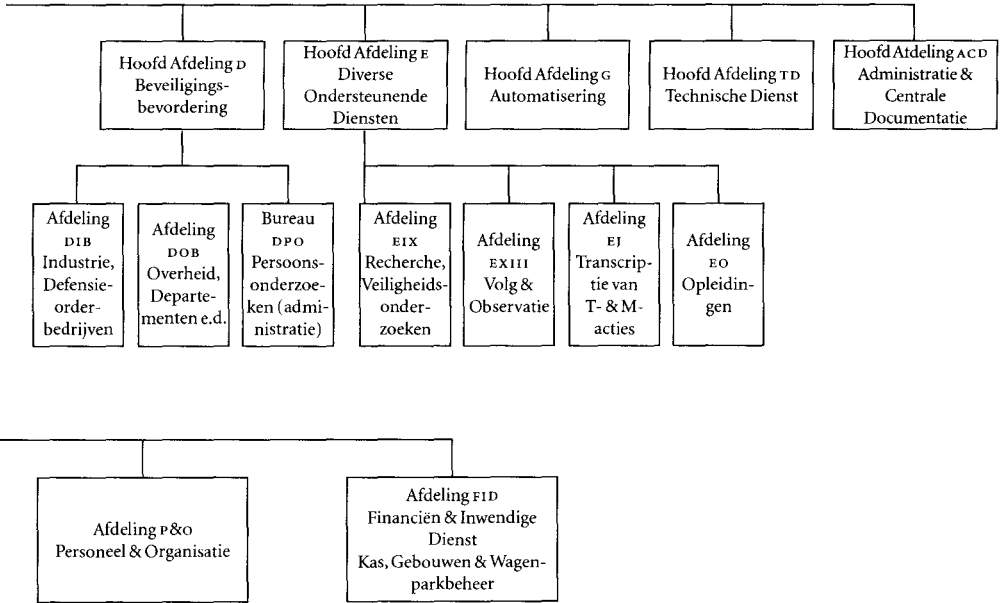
Hoofd Afdeling D
Beveiligingsbevordering

Hoofd Afdeling E
Diverse Ondersteunende Diensten

Hoofd Afdeling G
Automatisering

Hoofd Afdeling TD
Technische Dienst

Hoofd Afdeling ACD
Administratie & Centrale Documentatie

Afdeling DIB
Industrie, Defensieorderbedrijven

Afdeling DOB
Overheid, Departementen e.d.

Bureau DPO
Persoonsonderzoeken (administratie)

Afdeling EIX
Recherche, Veiligheidsonderzoeken

Afdeling EXIII
Volg & Observatie

Afdeling EJ
Transcriptie van T- & M-acties

Afdeling EO
Opleidingen

Afdeling P&O
Personeel & Organisatie

Afdeling FID
Financiën & Inwendige Dienst
Kas, Gebouwen & Wagenparkbeheer